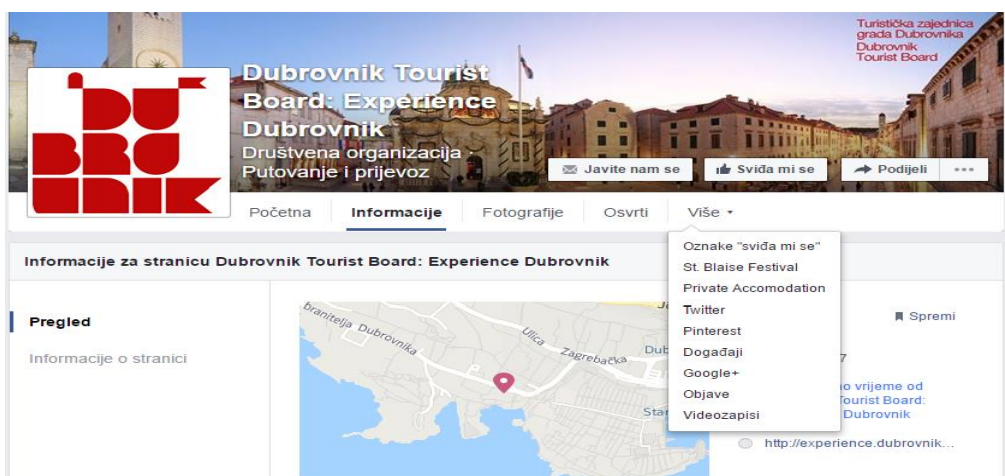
Turistička zajednica grada Dubrovnika Dubrovnik Tourist Board

DU BRO VNIK

Dubrovnik Tourist Board: Experience Dubrovnik
Društvena organizacija · Putovanje i prijevoz

Javite nam se
Sviđa mi se
Podijeli
...

Početna
Informacije
Fotografije
Osvrti
Više ▾

Oznake "sviđa mi se"
St. Blaise Festival
Private Accomodation
Twitter
Pinterest
Događaji
Google+
Objave
Videozapisi

Informacije za stranicu Dubrovnik Tourist Board: Experience Dubrovnik

Pregled
Informacije o stranici

branitelja Dubrovnika
Ulica Zagrebačka
Dub
Star
J

Spremi
7
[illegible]o vrijeme od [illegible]ourist Board: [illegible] Dubrovnik
http://experience.dubrovnik...